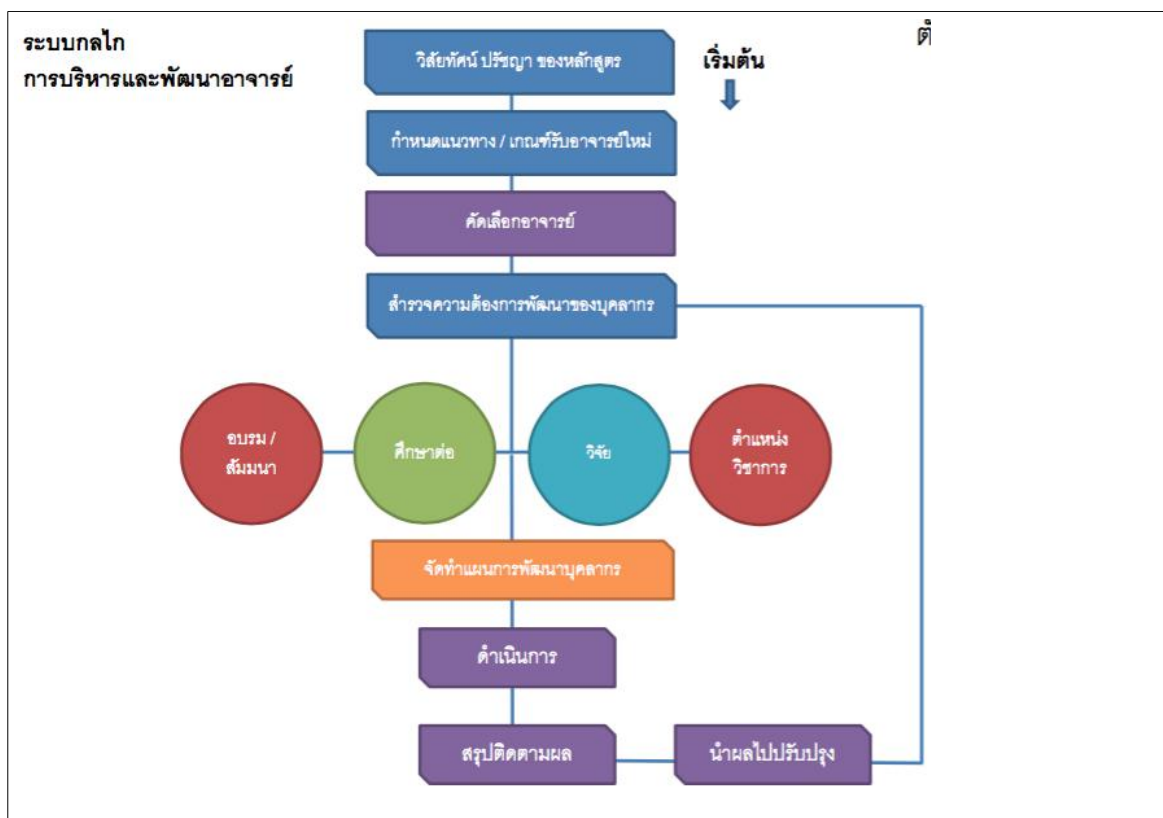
ระบบกลไก
การบริหารและพัฒนาอาจารย์

ต่

วิสัยทัศน์ ปรัชญา ของหลักสูตร

เริ่มต้น

กำหนดแนวทาง / เกณฑ์รับอาจารย์ใหม่

คัดเลือกอาจารย์

สำรวจความต้องการพัฒนาของบุคลากร

อบรม / สัมมนา

ศึกษาต่อ

วิจัย

ตำแหน่ง วิชาการ

จัดทำแผนการพัฒนาบุคลากร

ดำเนินการ

สรุปติดตามผล

นำผลไปปรับปรุง